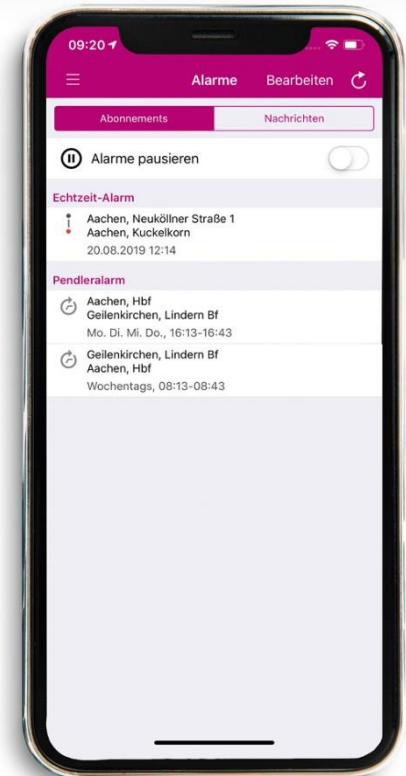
09:20

Alarme Bearbeiten

Abonnements Nachrichten

Alarme pausieren

Echtzeit-Alarm

Aachen, Neuköllner Straße 1
Aachen, Kuckelkorn
20.08.2019 12:14

Pendleralarm

Aachen, Hbf
Geilenkirchen, Lindern Bf
Mo. Di. Mi. Do., 16:13-16:43

Geilenkirchen, Lindern Bf
Aachen, Hbf
Wochentags, 08:13-08:43